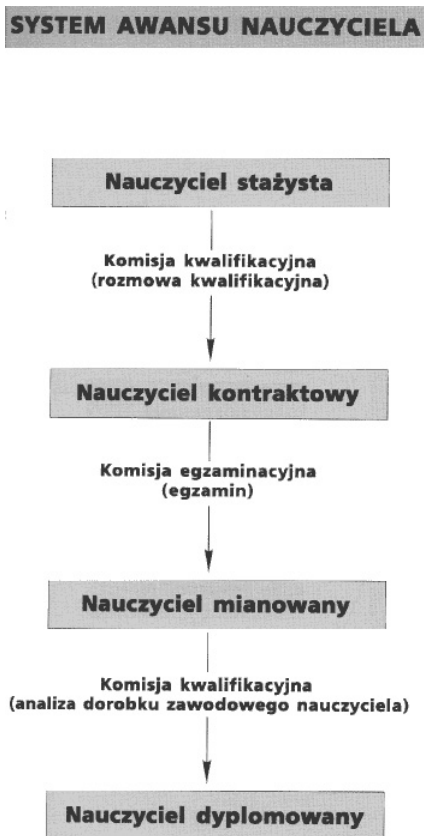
SYSTEM AWANSU NAUCZYCIELA

Nauczyciel stażysta

Komisja kwalifikacyjna
(rozmowa kwalifikacyjna)

Nauczyciel kontraktowy

Komisja egzaminacyjna
(egzamin)

Nauczyciel mianowany

Komisja kwalifikacyjna
(analiza dorobku zawodowego nauczyciela)

Nauczyciel dyplomowany